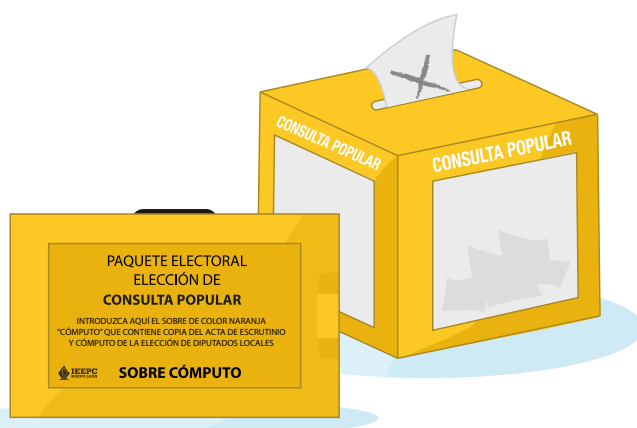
CONSULTA POPULAR

CONSULTA POPULAR

PAQUETE ELECTORAL
ELECCIÓN DE
CONSULTA POPULAR

INTRODUZCA AQUÍ EL SOBRE DE COLOR NARANJA "CÓMPUTO" QUE CONTIENE COPIA DEL ACTA DE ESCRUTINIO Y CÓMPUTO DE LA ELECCIÓN DE DIPUTADOS LOCALES

IEEPC NUEVO LEÓN

SOBRE CÓMPUTO